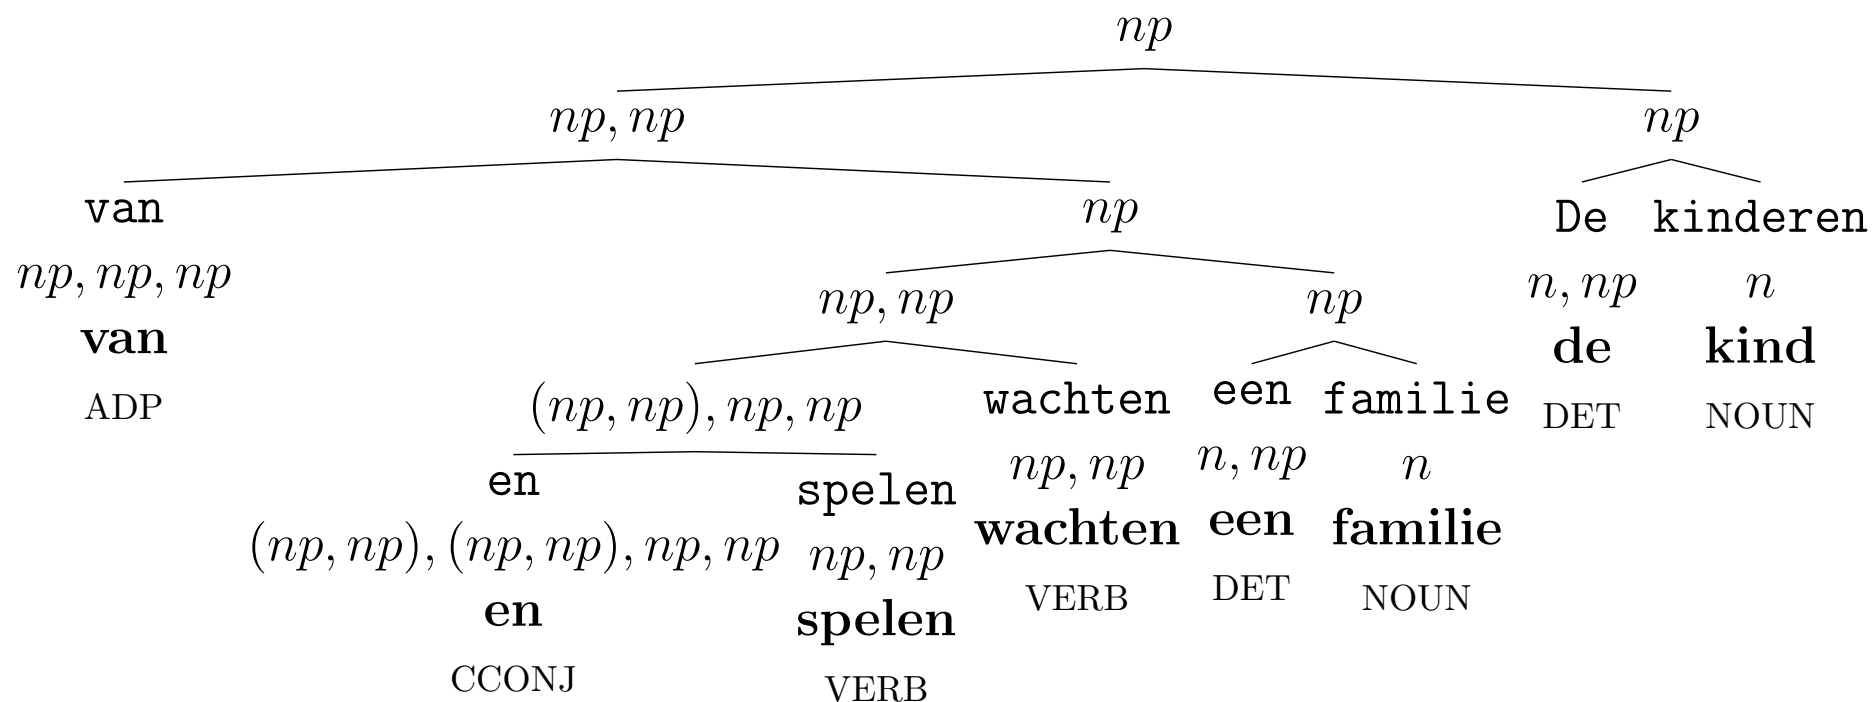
$np$

$np, np$

$np$

van

$np, np, np$

**van**

ADP

$np$

De kinderen

$n, np$

$n$

**de**

**kind**

DET

NOUN

$np, np$

$np$

$(np, np), np, np$

wachten

een familie

$np, np$

$n, np$

$n$

**wachten**

**een**

**familie**

VERB

DET

NOUN

en

$(np, np), (np, np), np, np$

**en**

CCONJ

spelen

$np, np$

**spelen**

VERB